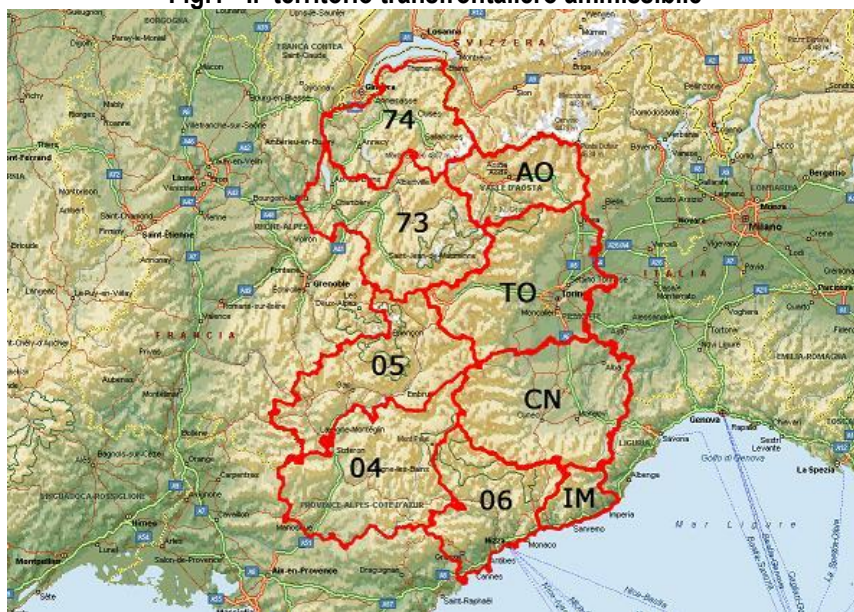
Fig. 1 Il territorio transfrontaliero ammissibile

74
AO
73
TO
05
CN
04
06
IM

SVIZZERA
FRANCA CONTEA
Ginevra
Losanna
Annecy
Chambéry
Albertville
VALLE D'AOSTA
Aosta
RHÔNE-ALPES
Grenoble
Lione
Saint-Étienne
Valence
FRANCIA
ITALIA
LOMBARDIA
Milano
Torino
Novara
Vercelli
Biella
Bergamo
Lecco
Como
Pavia
Piacenza
Cremona
Alessandria
Asti
Cuneo
Briançon
Embrun
Gap
Digne-les-Bains
Sisteron
Barcelonnette
PROVENCE-ALPES-CÔTE D'AZUR
EMILIA-ROMAGNA
LIGURIA
Genova
Savona
Imperia
Sanremo
Monaco
Nizza
Antibes
Cannes
Grasse
Draguignan
Aix-en-Provence
Manosque
Avignon
Orange
Montélimar
Nîmes
Montpellier
Saint-Raphaël
Golfo di Genova
Mar Ligure
La Spezia
Rapallo
Levante
Albenga
Tortona
Vigevano
Domodossola
Lugano
Varese
Mâcon
Bourg-en-Bresse
Vienne
Villefranche-sur-Saône
Ambérieu-en-Bugey
Roanne
Clermont-Ferrand
Thiers
Le Puy-en-Velay
Privas
Aubenas
Voiron
Romans-sur-Isère
Die
Montbrison
Saint-Chamond
Bagnols-sur-Cèze
Carpentras
Lunel
Salon-de-Provence
Arles
LINGUADOCA-ROSSIGLIONE
Saint-Claude
Thonon-les-Bains
Cluses
Moûtiers
Pinerolo
Saluzzo
Mondovì
Moncalieri
Ivrea
Ventimiglia
Sestri Levante
Sospel
Alba